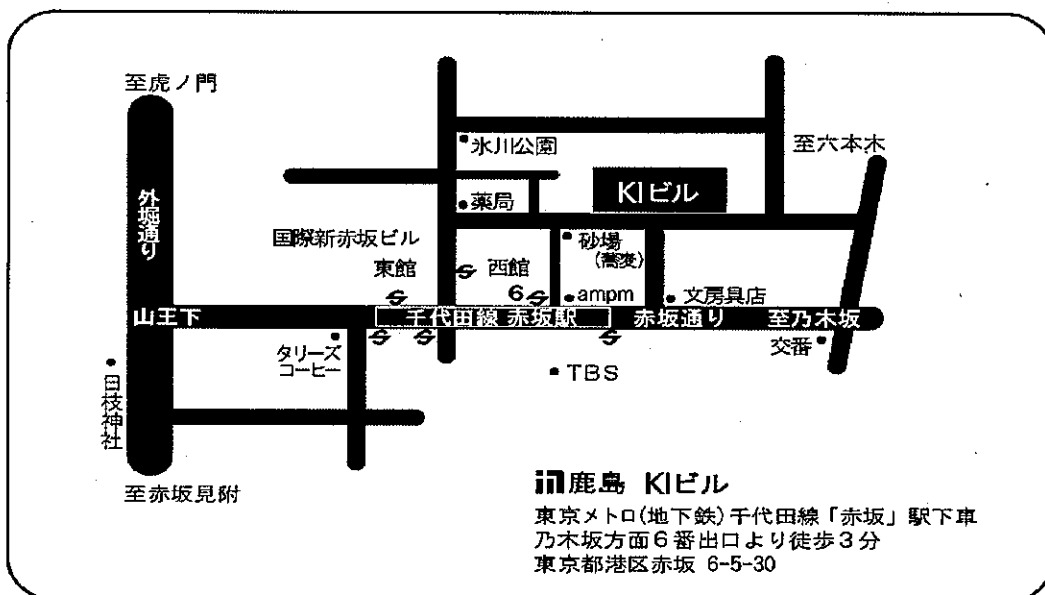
至虎ノ門

外堀通り

氷川公園

至六本木

薬局

KIビル

国際新赤坂ビル

東館

西館

砂場
(蕎麦)

6

ampm

文房具店

山王下

千代田線 赤坂駅

赤坂通り

至乃木坂

タリーズ
コーヒー

交番

TBS

日枝神社

至赤坂見附

鹿島 KIビル
東京メトロ(地下鉄)千代田線「赤坂」駅下車
乃木坂方面6番出口より徒歩3分
東京都港区赤坂 6-5-30